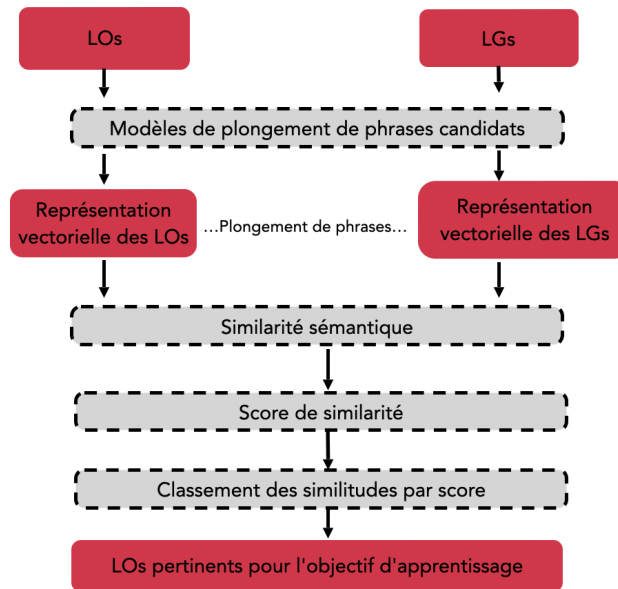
LOs

LGs

Modèles de plongement de phrases candidats

Représentation vectorielle des LOs

...Plongement de phrases...

Représentation vectorielle des LGs

Similarité sémantique

Score de similarité

Classement des similitudes par score

LOs pertinents pour l'objectif d'apprentissage